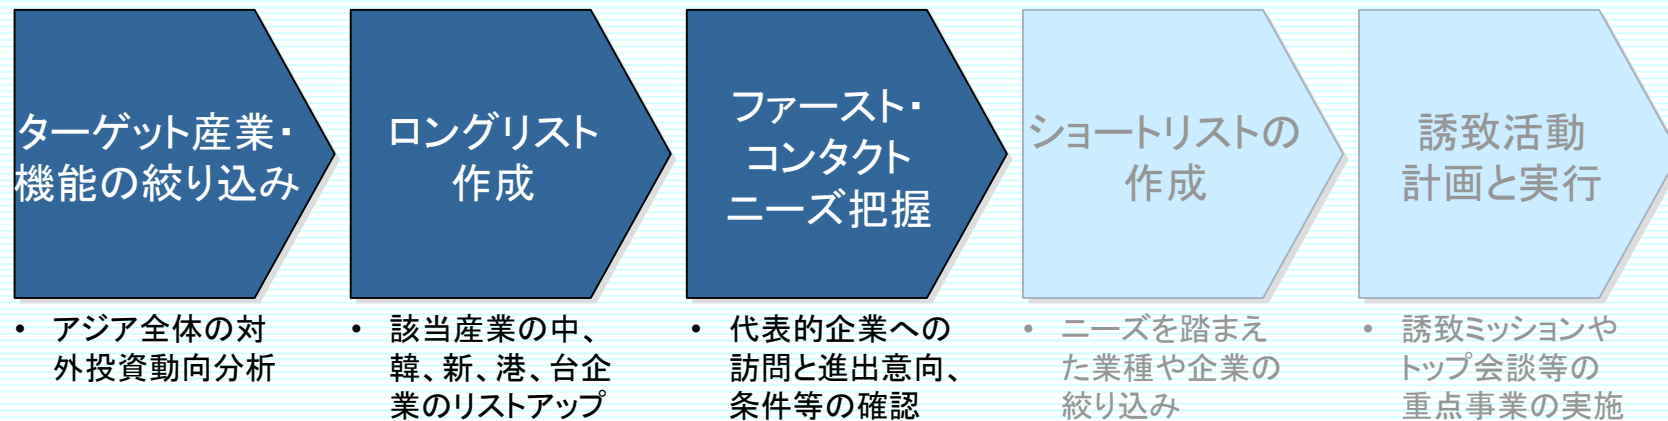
ターゲット産業・機能の絞り込み

ロングリスト作成

ファースト・コンタクトニーズ把握

ショートリストの作成

誘致活動計画と実行

• アジア全体の対外投資動向分析

• 該当産業の中、韓、新、港、台企業のリストアップ

• 代表的企業への訪問と進出意向、条件等の確認

• ニーズを踏まえた業種や企業の絞り込み

• 誘致ミッションやトップ会談等の重点事業の実施